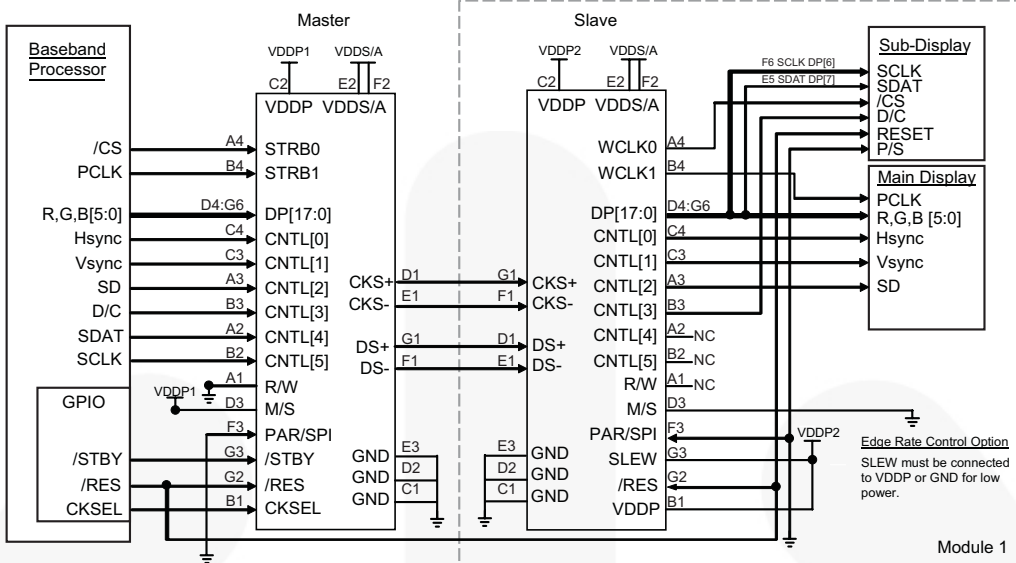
Master

Slave

Baseband Processor

/CS
PCLK
R,G,B[5:0]
Hsync
Vsync
SD
D/C
SDAT
SCLK

GPIO

/STBY
/RES
CKSEL

VDDP1
VDDS/A
C2
E2
F2
VDDP VDDS/A

A4 STRB0
B4 STRB1
D4:G6 DP[17:0]
C4 CNTL[0]
C3 CNTL[1]
A3 CNTL[2]
B3 CNTL[3]
A2 CNTL[4]
B2 CNTL[5]
A1 R/W
VDDP1
D3 M/S
F3 PAR/SPI
G3 /STBY
G2 /RES
B1 CKSEL

CKS+ D1
CKS- E1
DS+ G1
DS- F1

GND E3
GND D2
GND C1

VDDP2
VDDS/A
C2
E2
F2
VDDP VDDS/A

G1 CKS+
F1 CKS-
D1 DS+
E1 DS-

E3 GND
D2 GND
C1 GND

WCLK0 A4
WCLK1 B4
DP[17:0] D4:G6
CNTL[0] C4
CNTL[1] C3
CNTL[2] A3
CNTL[3] B3
CNTL[4] A2 NC
CNTL[5] B2 NC
R/W A1 NC
M/S D3
PAR/SPI F3
SLEW G3
/RES G2
VDDP B1

F6 SCLK DP[6]
E5 SDAT DP[7]

Sub-Display
SCLK
SDAT
/CS
D/C
RESET
P/S

Main Display
PCLK
R,G,B [5:0]
Hsync
Vsync
SD

VDDP2

Edge Rate Control Option
SLEW must be connected to VDDP or GND for low power.

Module 1